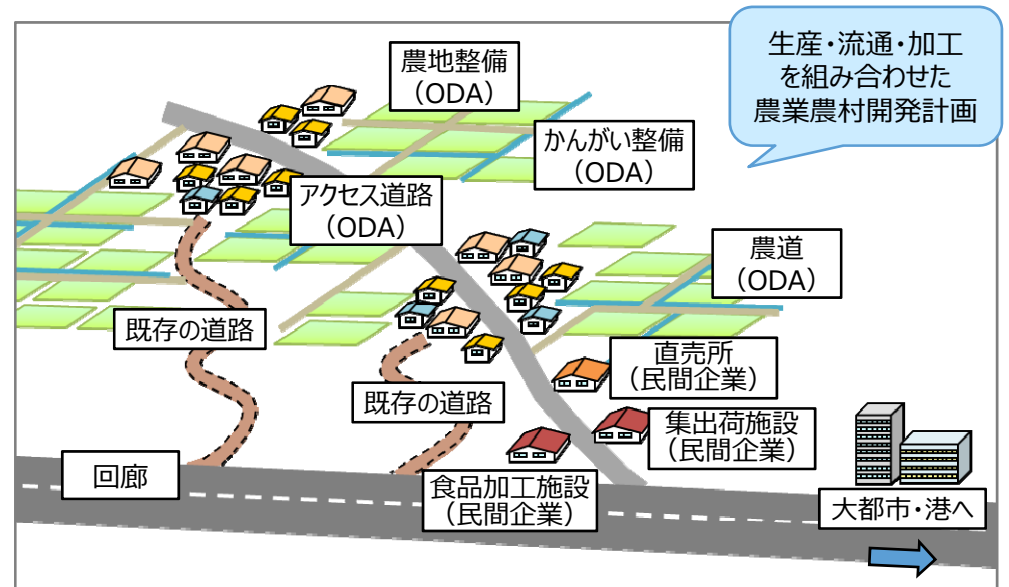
生産・流通・加工を組み合わせた農業農村開発計画

農地整備（ODA）

かんがい整備（ODA）

アクセス道路（ODA）

農道（ODA）

既存の道路

既存の道路

直売所（民間企業）

集出荷施設（民間企業）

回廊

食品加工施設（民間企業）

大都市・港へ